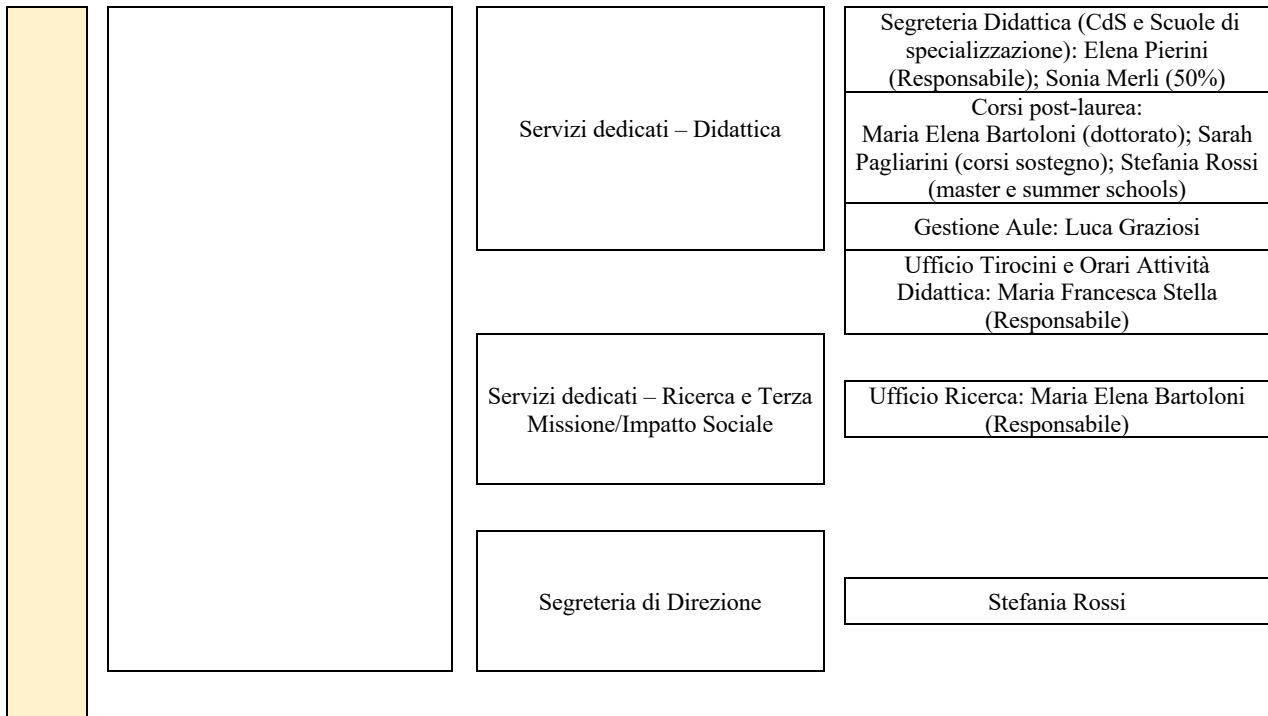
Servizi dedicati – Didattica

Segreteria Didattica (CdS e Scuole di specializzazione): Elena Pierini (Responsabile); Sonia Merli (50%)

Corsi post-laurea: Maria Elena Bartoloni (dottorato); Sarah Pagliarini (corsi sostegno); Stefania Rossi (master e summer schools)

Gestione Aule: Luca Graziosi

Ufficio Tirocini e Orari Attività Didattica: Maria Francesca Stella (Responsabile)

Servizi dedicati – Ricerca e Terza Missione/Impatto Sociale

Ufficio Ricerca: Maria Elena Bartoloni (Responsabile)

Segreteria di Direzione

Stefania Rossi